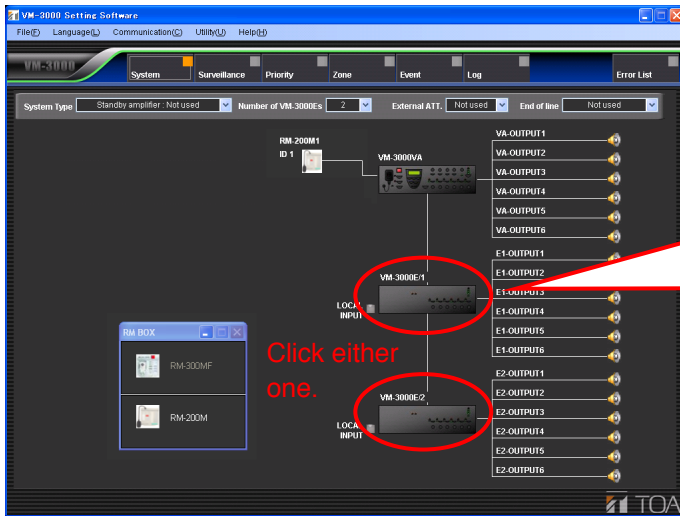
VM-3000 Setting Software

File(F) Language(L) Communication(C) Utility(U) Help(H)

VM-3000

System Surveillance Priority Zone Event Log Error List

System Type Standby amplifier : Not used Number of VM-3000Es 2 External ATT. Not used End of line Not used

RM-200M1
ID 1

VM-3000VA

VA-OUTPUT1
VA-OUTPUT2
VA-OUTPUT3
VA-OUTPUT4
VA-OUTPUT5
VA-OUTPUT6

E1-OUTPUT1
E1-OUTPUT2
E1-OUTPUT3
E1-OUTPUT4
E1-OUTPUT5
E1-OUTPUT6

VM-3000E/1

LOCAL INPUT

RM BOX

RM-300MF

RM-200M

Click either one.

VM-3000E/2

LOCAL INPUT

E2-OUTPUT1
E2-OUTPUT2
E2-OUTPUT3
E2-OUTPUT4
E2-OUTPUT5
E2-OUTPUT6

TOA